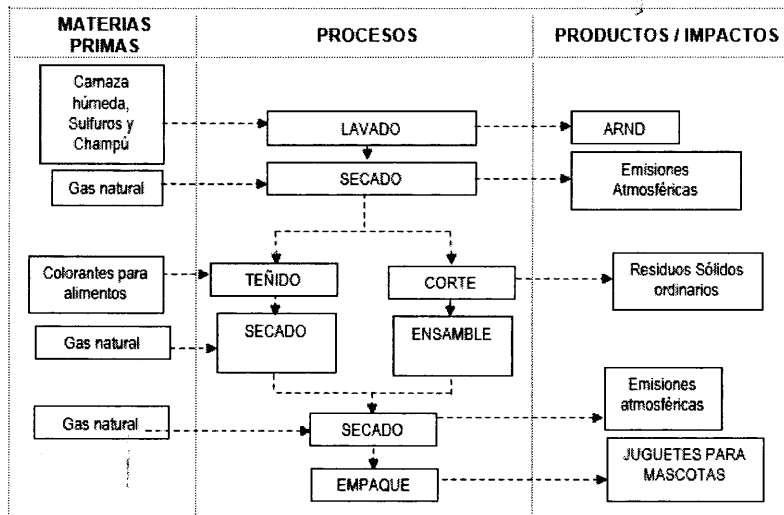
| MATERIAS PRIMAS | PROCESOS | PRODUCTOS / IMPACTOS |
|---|---|---|
| Carnaza húmeda, Sulfuros y Champú | LAVADO | ARND |
| Gas natural | SECADO | Emisiones Atmosféricas |
| Colorantes para alimentos | TEÑIDO | |
| | CORTE | Residuos Sólidos ordinarios |
| Gas natural | SECADO | |
| | ENSAMBLE | |
| Gas natural | SECADO | Emisiones atmosféricas |
| | EMPAQUE | JUGUETES PARA MASCOTAS |